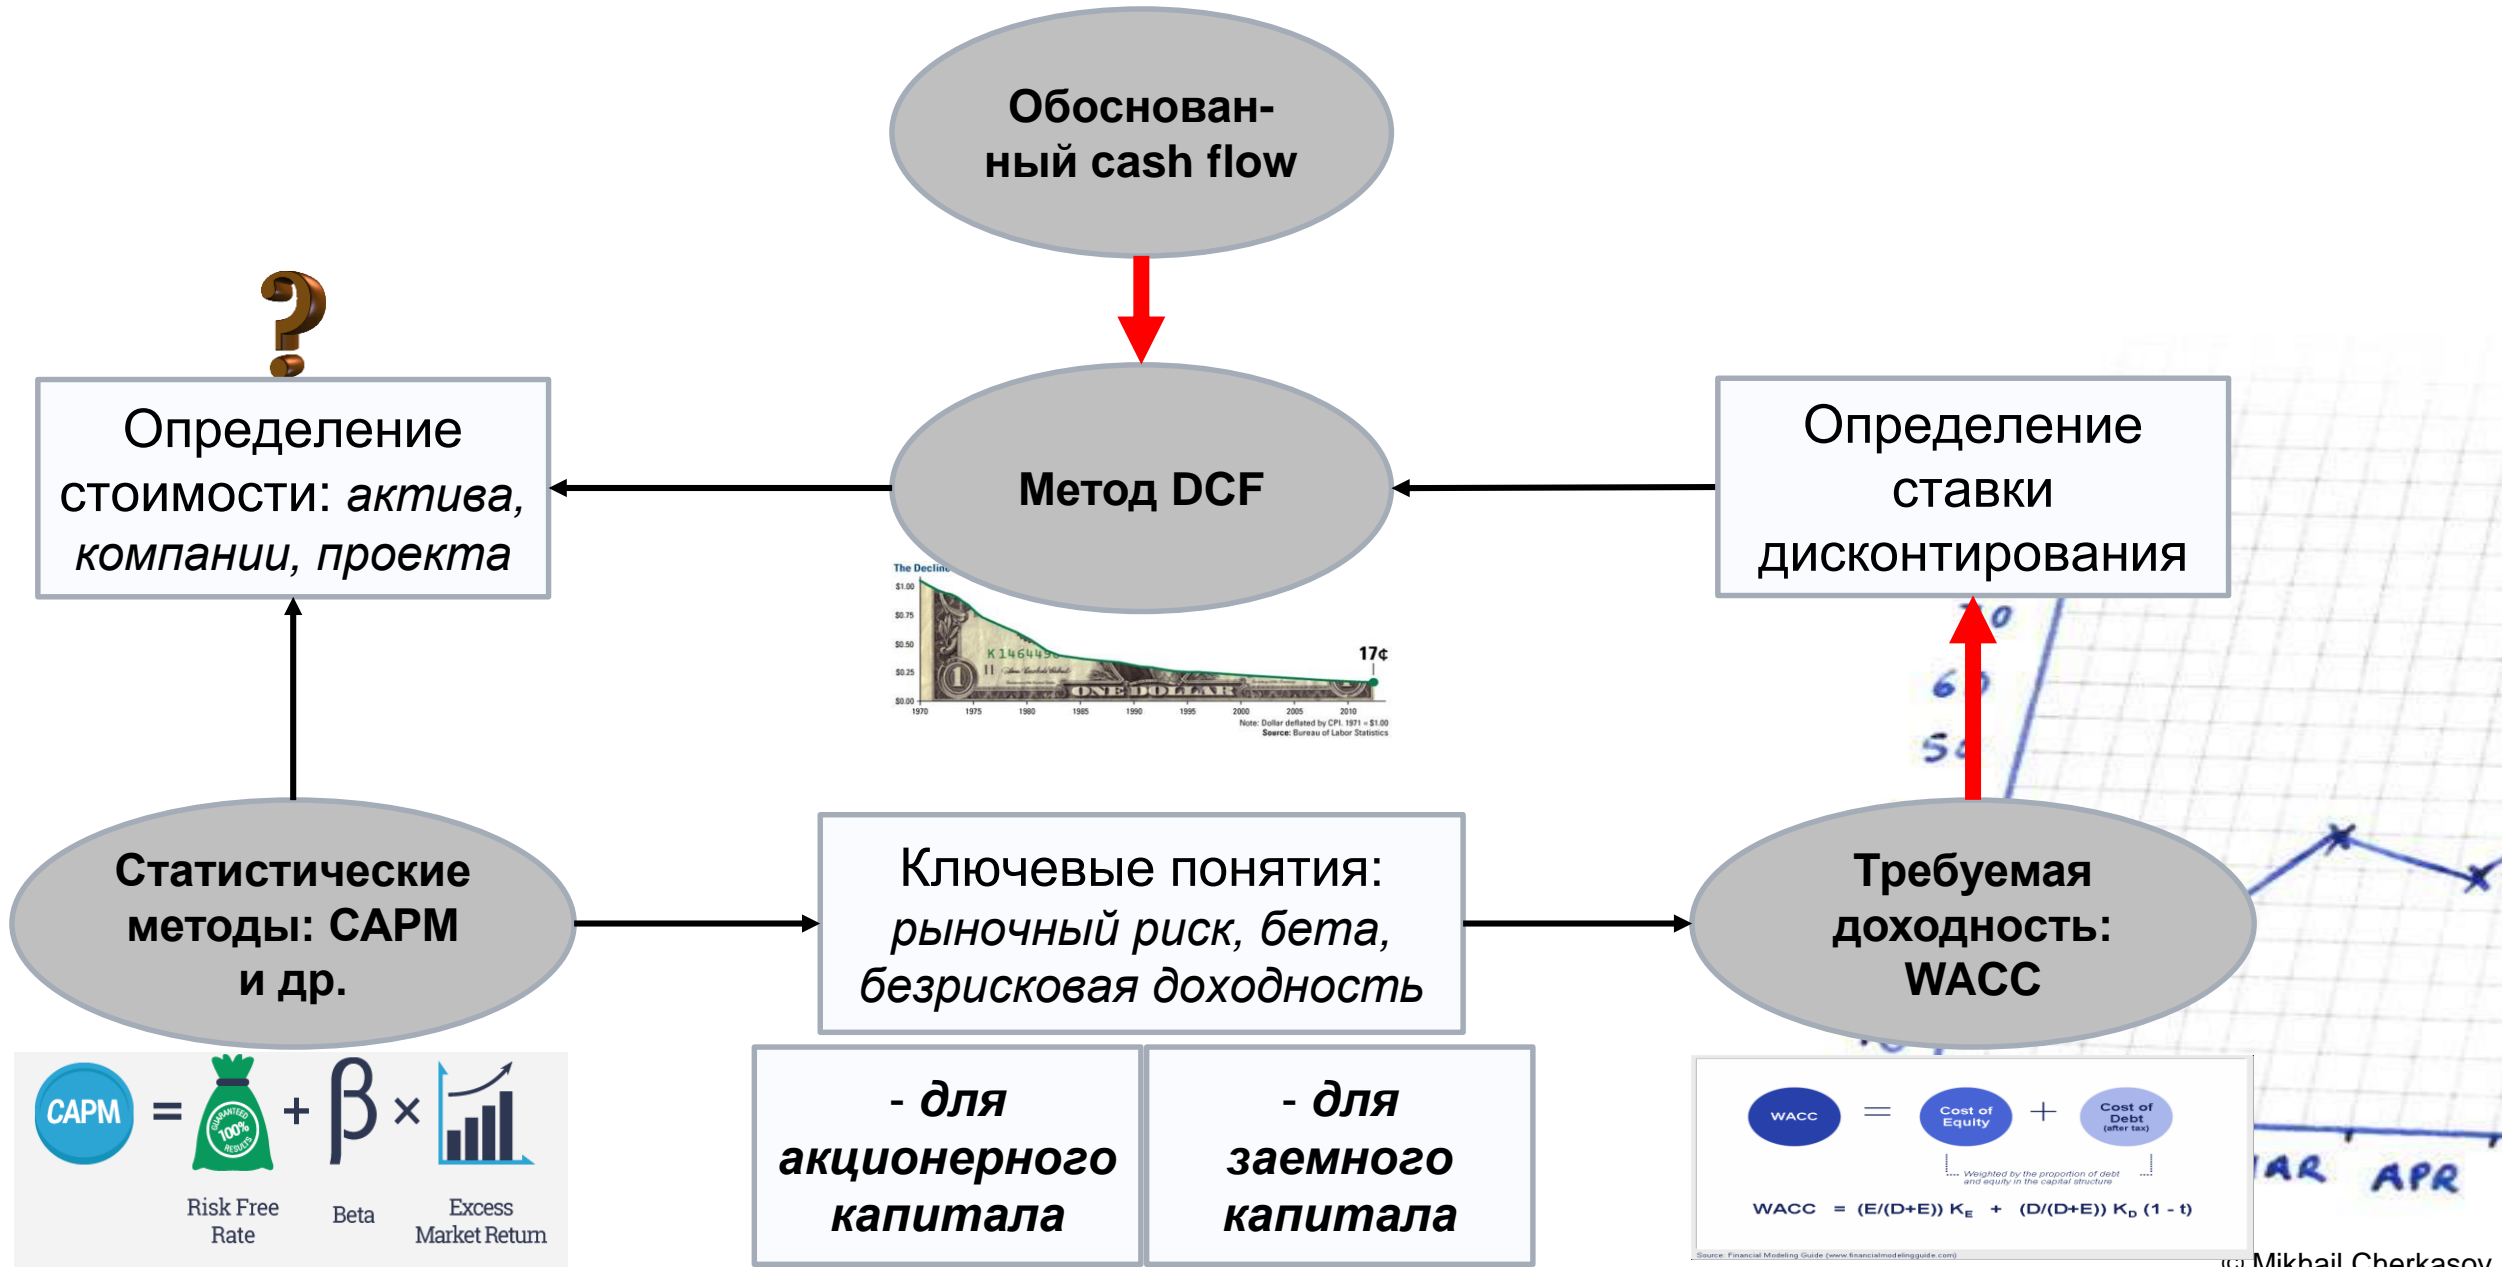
Обоснованный cash flow

Определение стоимости: *актива, компании, проекта*

Метод DCF

Определение ставки дисконтирования

The Declin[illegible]

$1.00
$0.75
$0.50
$0.25
$0.00

17¢

1970 1975 1980 1985 1990 1995 2000 2005 2010

Note: Dollar deflated by CPI. 1971 = $1.00
Source: Bureau of Labor Statistics

Статистические методы: CAPM и др.

Ключевые понятия: *рыночный риск, бета, безрисковая доходность*

Требуемая доходность: WACC

CAPM = Risk Free Rate + Beta × Excess Market Return

GUARANTEED 100% RESULTS

*- для акционерного капитала*

*- для заемного капитала*

WACC = Cost of Equity + Cost of Debt (after tax)

Weighted by the proportion of debt and equity in the capital structure

WACC = (E/(D+E)) $K_E$ + (D/(D+E)) $K_D$ (1 - t)

Source: Financial Modeling Guide (www.financialmodelingguide.com)

70
60
50
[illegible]AR APR

© Mikhail Cherkasov